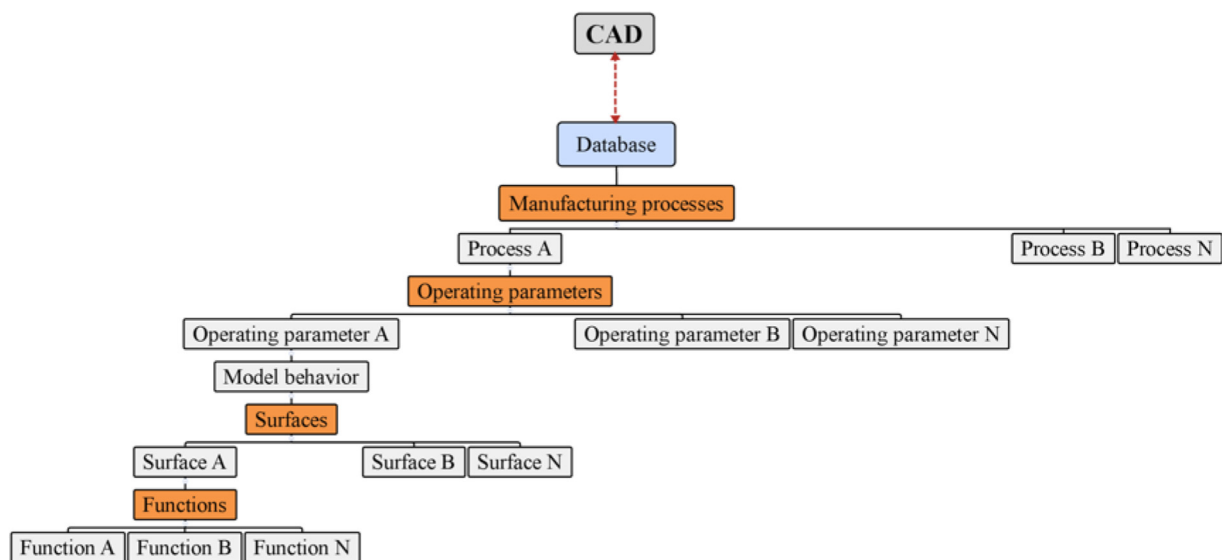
CAD

Database

Manufacturing processes

Process A

Process B

Process N

Operating parameters

Operating parameter A

Operating parameter B

Operating parameter N

Model behavior

Surfaces

Surface A

Surface B

Surface N

Functions

Function A

Function B

Function N